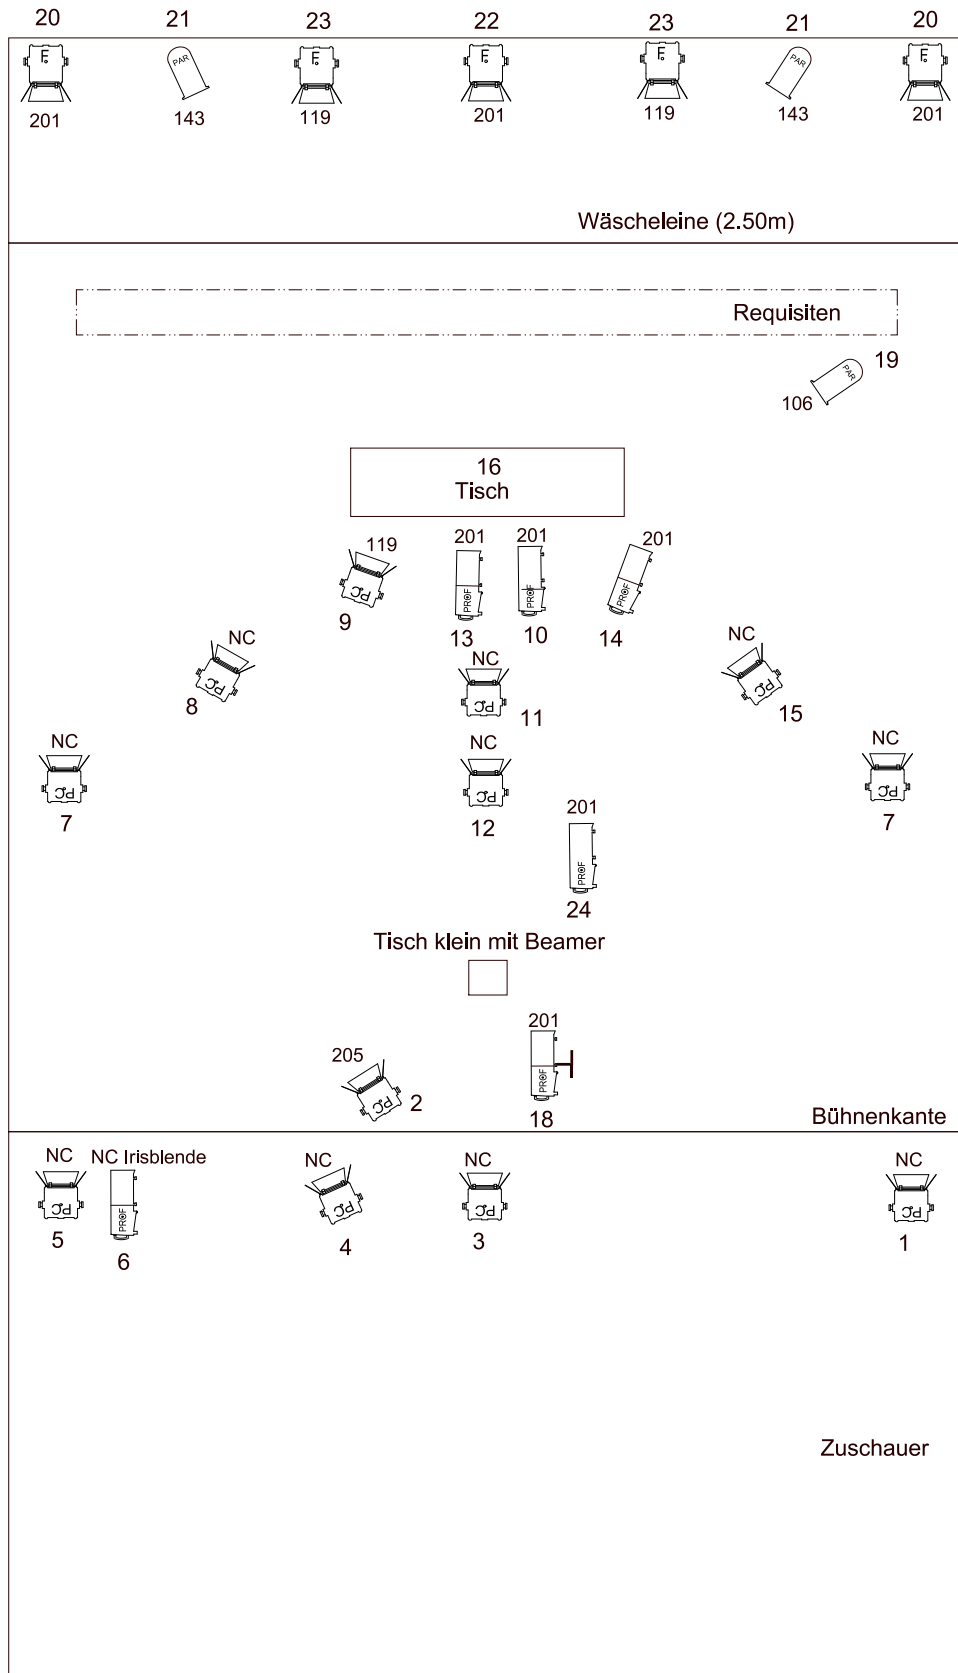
20 21 23 22 23 21 20

F PAR F F F PAR F

201 143 119 201 119 143 201

Wäscheleine (2.50m)

Requisiten

19
PAR
106

16
Tisch

119 201 201 201
PC PROF PROF PROF
9 13 10 14

NC NC NC
PC PC PC
8 11 15

NC NC NC
PC PC PC
7 12 7

201
PROF
24

Tisch klein mit Beamer

201
205
PC PROF
2 18

Bühnenkante

NC NC Irisblende NC NC NC
PC PROF PC PC PC
5 6 4 3 1

Zuschauer